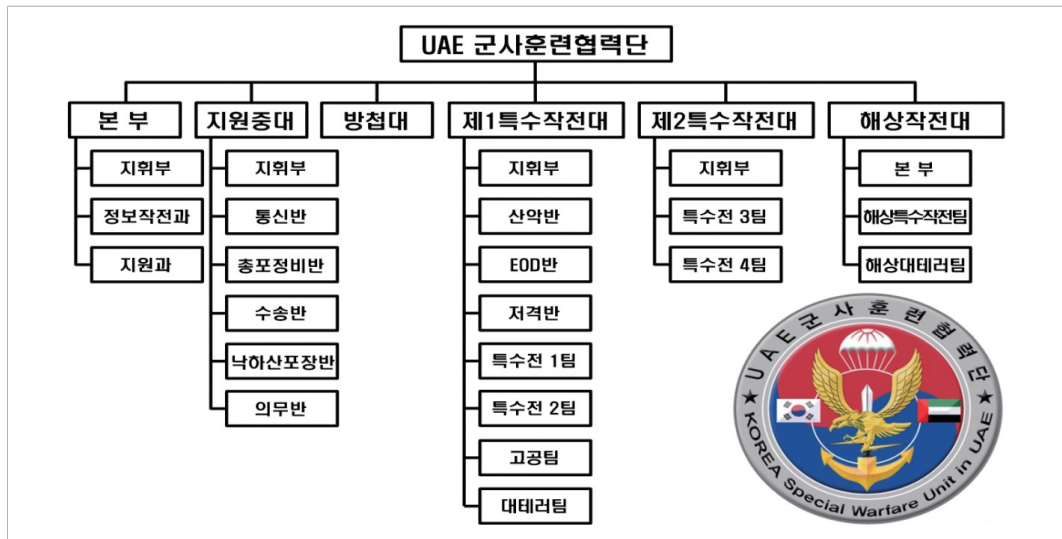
UAE 군사훈련협력단

본 부
지휘부
정보작전과
지원과

지원중대
지휘부
통신반
총포정비반
수송반
낙하산포장반
의무반

방첩대

제1특수작전대
지휘부
산악반
EOD반
저격반
특수전 1팀
특수전 2팀
고공팀
대테러팀

제2특수작전대
지휘부
특수전 3팀
특수전 4팀

해상작전대
본 부
해상특수작전팀
해상대테러팀

UAE군사훈련협력단
KOREA Special Warfare Unit in UAE